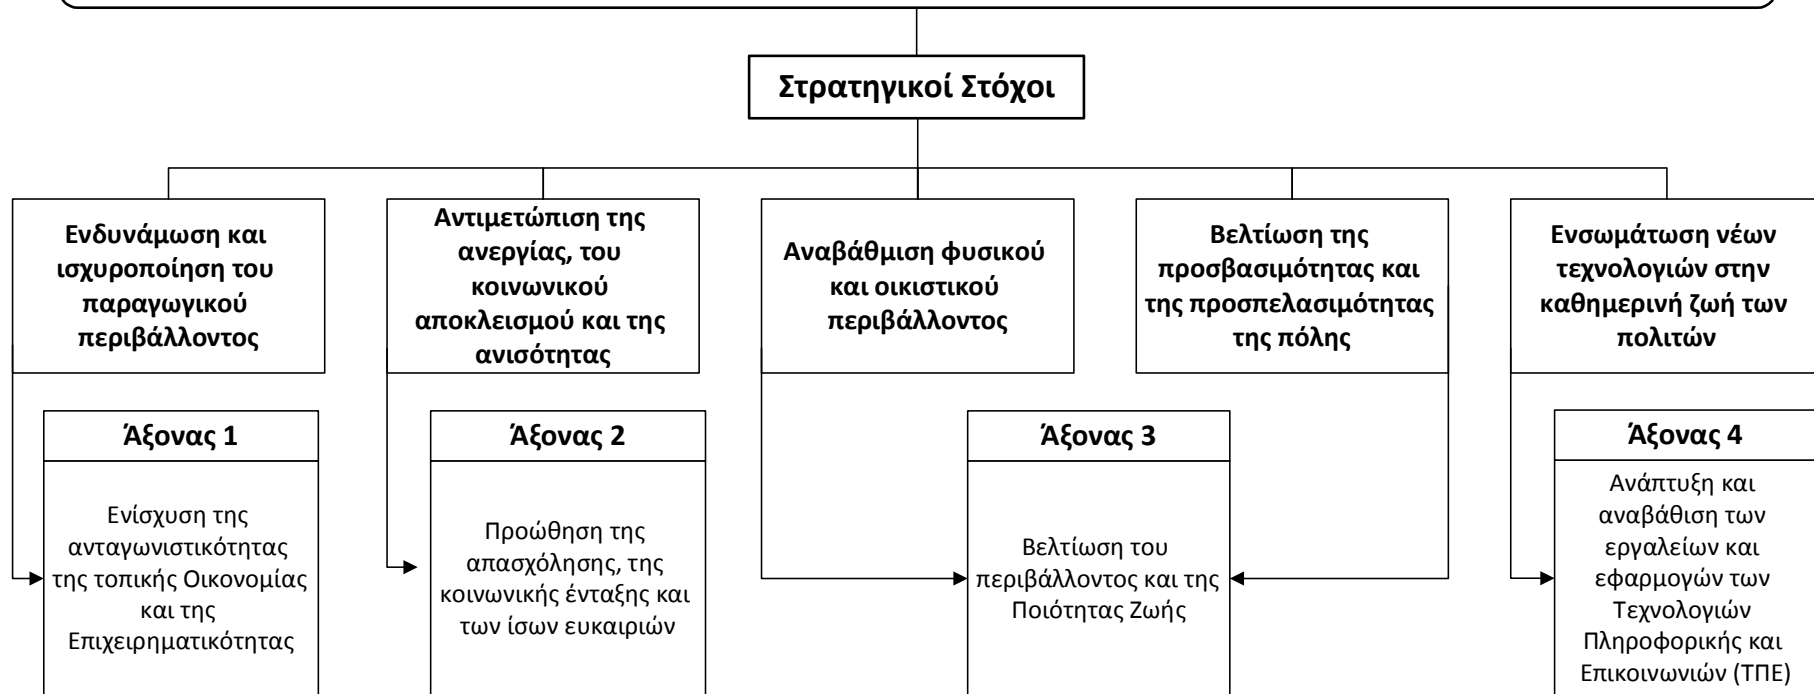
Στρατηγικοί Στόχοι

Ενδυνάμωση και ισχυροποίηση του παραγωγικού περιβάλλοντος

Αντιμετώπιση της ανεργίας, του κοινωνικού αποκλεισμού και της ανισότητας

Αναβάθμιση φυσικού και οικιστικού περιβάλλοντος

Βελτίωση της προσβασιμότητας και της προσπελασιμότητας της πόλης

Ενσωμάτωση νέων τεχνολογιών στην καθημερινή ζωή των πολιτών

Άξονας 1

Ενίσχυση της ανταγωνιστικότητας της τοπικής Οικονομίας και της Επιχειρηματικότητας

Άξονας 2

Προώθηση της απασχόλησης, της κοινωνικής ένταξης και των ίσων ευκαιριών

Άξονας 3

Βελτίωση του περιβάλλοντος και της Ποιότητας Ζωής

Άξονας 4

Ανάπτυξη και αναβάθιση των εργαλείων και εφαρμογών των Τεχνολογιών Πληροφορικής και Επικοινωνιών (ΤΠΕ)